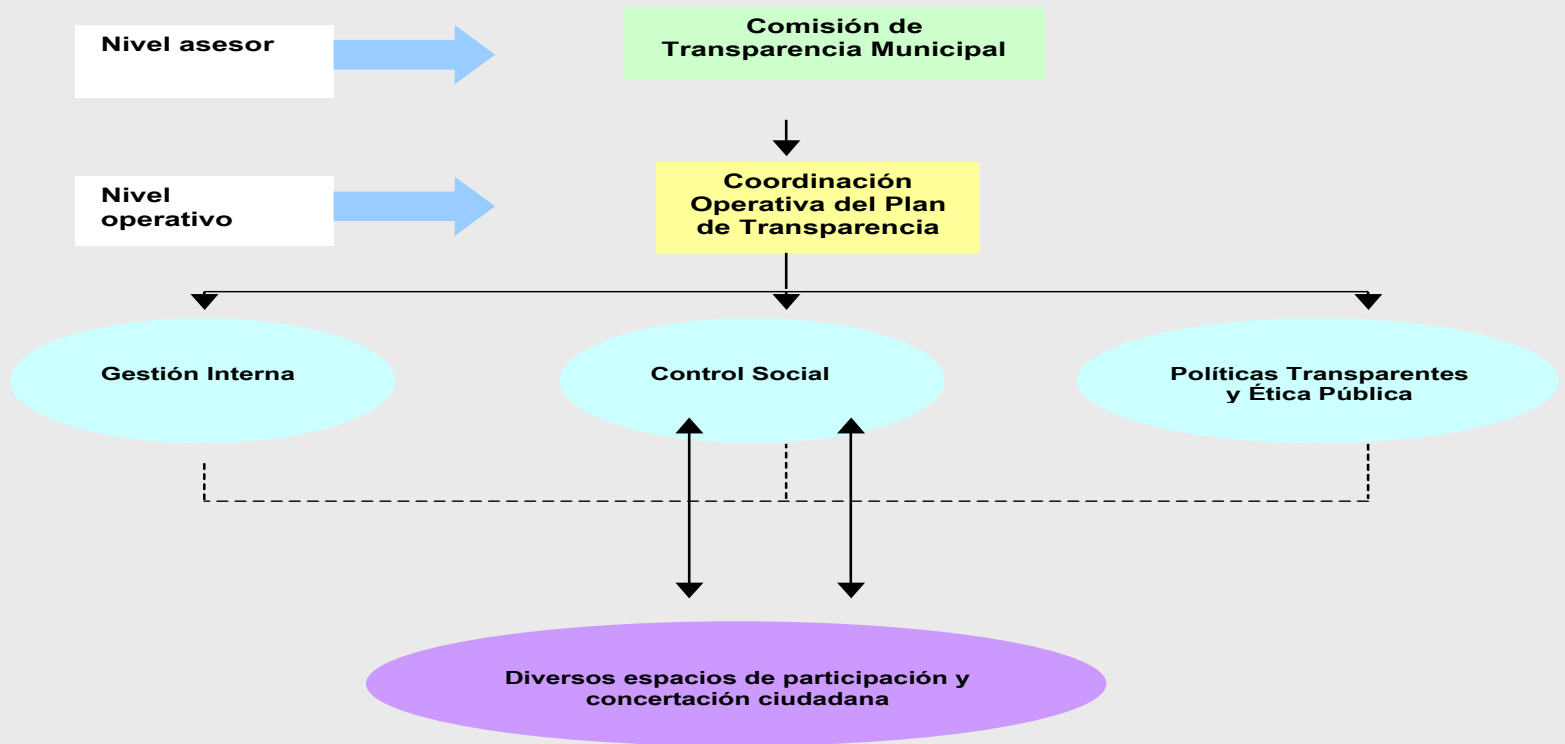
Nivel asesor

Comisión de Transparencia Municipal

Nivel operativo

Coordinación Operativa del Plan de Transparencia

Gestión Interna

Control Social

Políticas Transparentes y Ética Pública

Diversos espacios de participación y concertación ciudadana